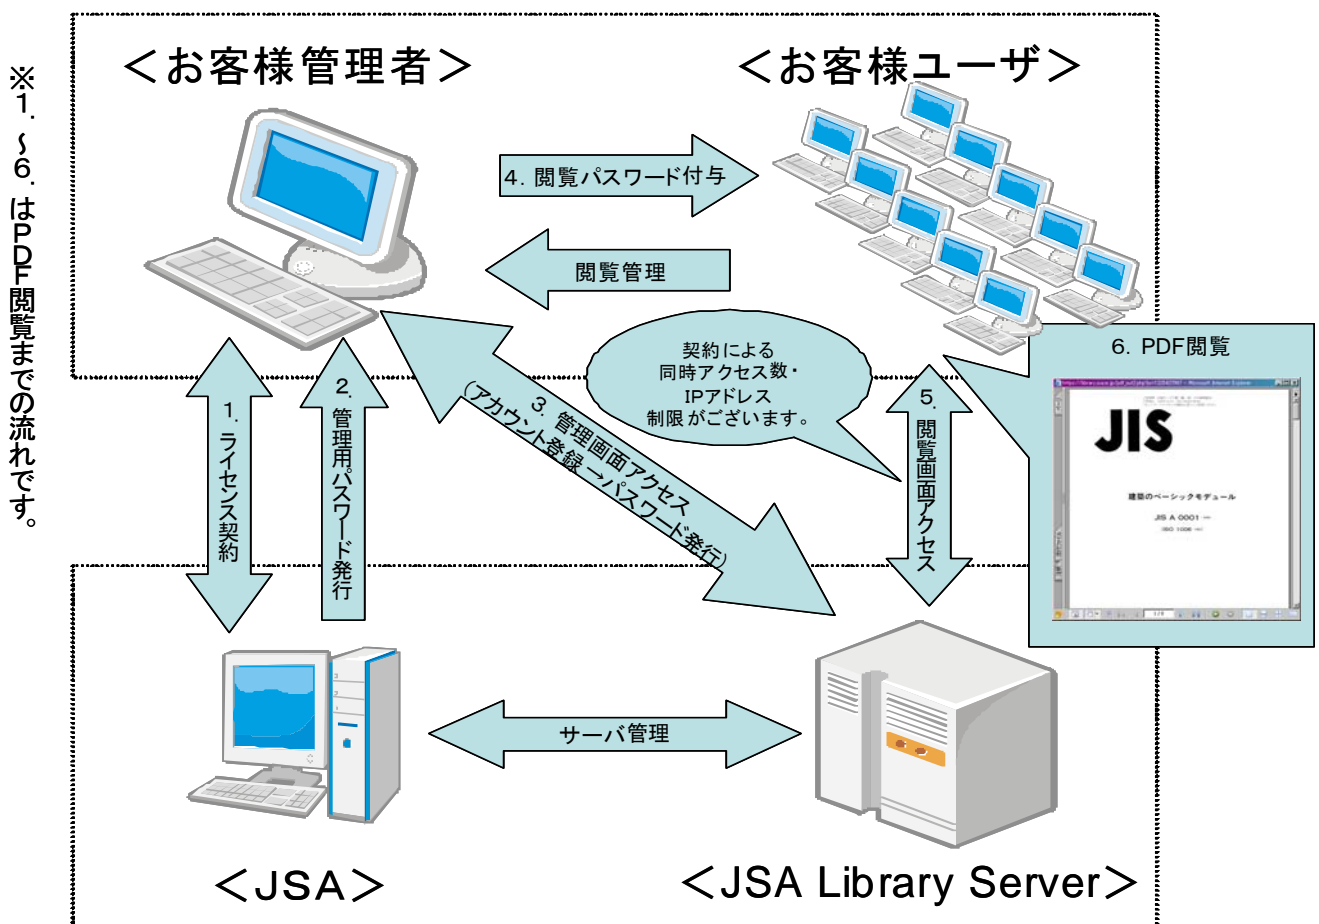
※1．～6．はPDF閲覧までの流れです。

＜お客様管理者＞

＜お客様ユーザ＞

4. 閲覧パスワード付与

閲覧管理

契約による
同時アクセス数・
IPアドレス
制限がございます。

6. PDF閲覧

JIS

建築のベーシックモデュール

JIS A 0001

1. ライセンス契約

2. 管理用パスワード発行

3. 管理画面アクセス
（アカウント登録→パスワード発行）

5. 閲覧画面アクセス

サーバ管理

＜JSA＞

＜JSA Library Server＞